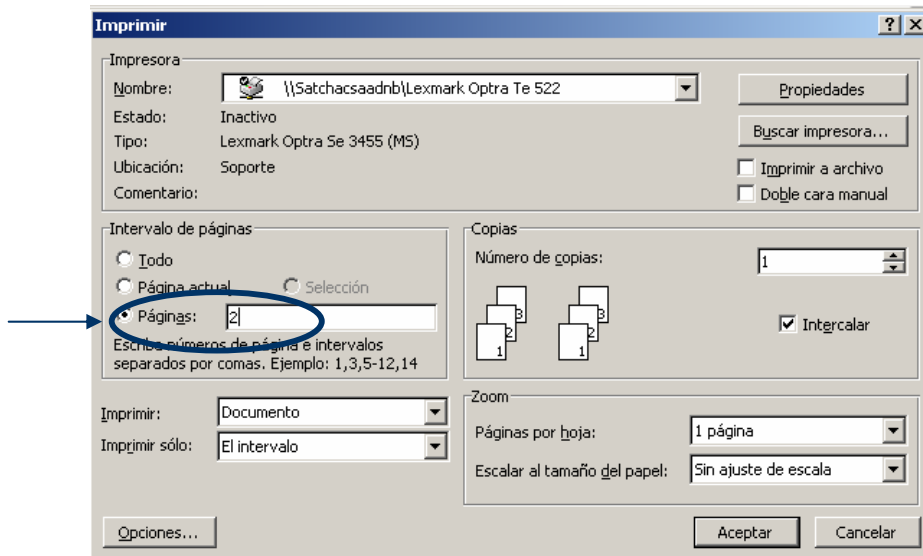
Imprimir

?
X

Impresora

Nombre: \\Satchacsaadnb\Lexmark Optra Te 522

Estado: Inactivo

Tipo: Lexmark Optra Se 3455 (MS)

Ubicación: Soporte

Comentario:

Propiedades

Buscar impresora...

Imprimir a archivo

Doble cara manual

Intervalo de páginas

Todo

Página actual

Selección

Páginas: 2

Escriba números de página e intervalos separados por comas. Ejemplo: 1,3,5-12,14

Copias

Número de copias: 1

3
2
1
3
2
1

Intercalar

Imprimir: Documento

Imprimir sólo: El intervalo

Zoom

Páginas por hoja: 1 página

Escalar al tamaño del papel: Sin ajuste de escala

Opciones...

Aceptar

Cancelar